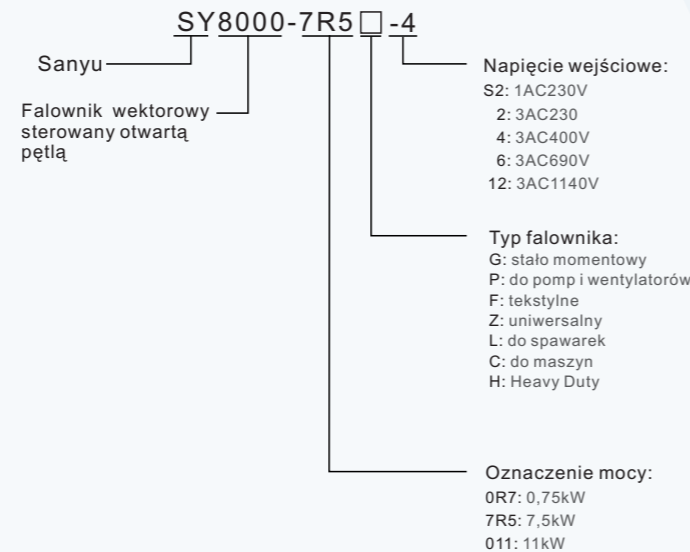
SY8000-7R5□-4

Sanyu

Falownik wektorowy sterowany otwartą pętlą

Napięcie wejściowe:
S2: 1AC230V
2: 3AC230
4: 3AC400V
6: 3AC690V
12: 3AC1140V

Typ falownika:
G: stało momentowy
P: do pomp i wentylatorów
F: tekstylne
Z: uniwersalny
L: do spawarek
C: do maszyn
H: Heavy Duty

Oznaczenie mocy:
0R7: 0,75kW
7R5: 7,5kW
011: 11kW